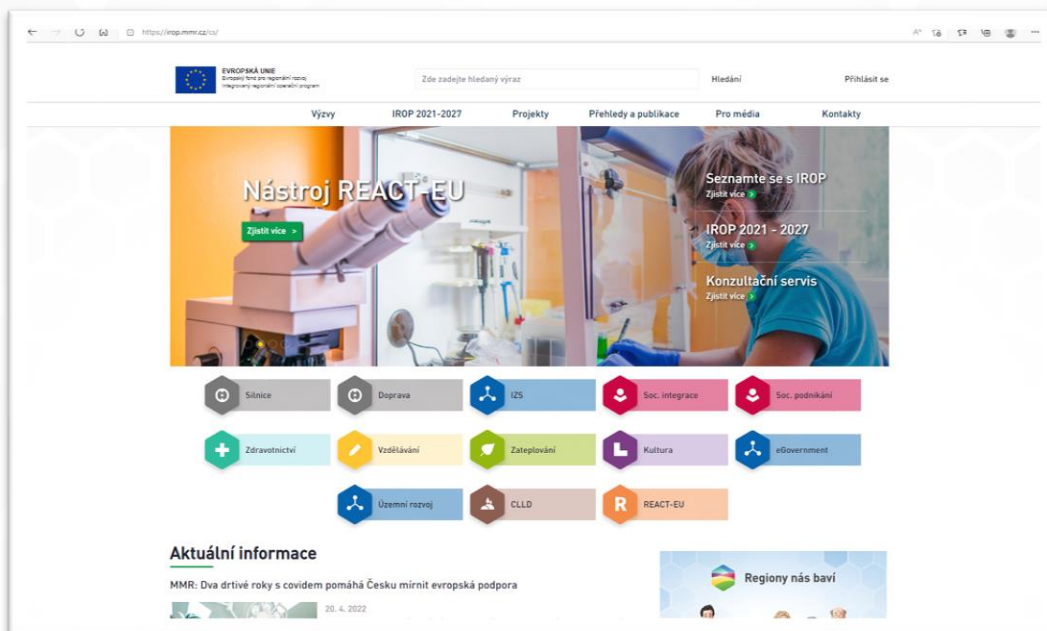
https://irop.mmr.cz/cs/

EVROPSKÁ UNIE
Evropský fond pro regionální rozvoj
Integrovaný regionální operační program

Zde zadejte hledaný výraz

Hledání

Přihlásit se

Výzvy

IROP 2021-2027

Projekty

Přehledy a publikace

Pro média

Kontakty

Nástroj REACT-EU

Zjistit více >

Seznamte se s IROP
Zjistit více

IROP 2021 - 2027
Zjistit více

Konzultační servis
Zjistit více

Silnice

Doprava

IZS

Soc. integrace

Soc. podnikání

Zdravotnictví

Vzdělávání

Zateplování

Kultura

eGovernment

Územní rozvoj

CLLD

R REACT-EU

Aktuální informace

MMR: Dva drtivé roky s covidem pomáhá Česku mírnit evropská podpora

20. 4. 2022

Regiony nás baví